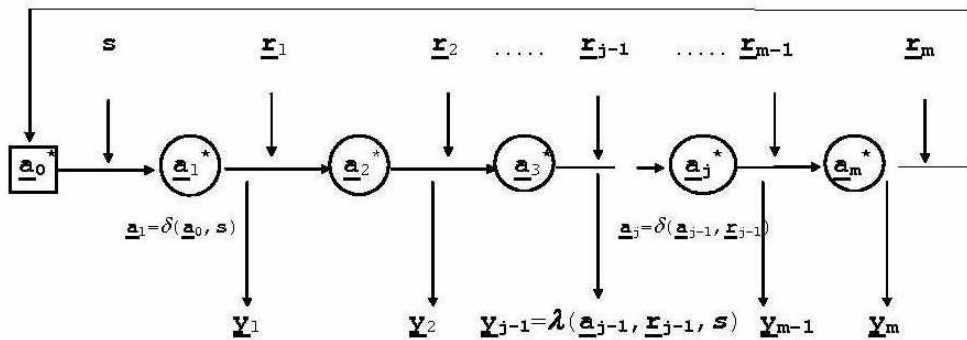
s $\underline{r}_1$ $\underline{r}_2$ ..... $\underline{r}_{j-1}$ ..... $\underline{r}_{m-1}$ $\underline{r}_m$

$\underline{a}_0^*$ $\underline{a}_1^*$ $\underline{a}_2^*$ $\underline{a}_3^*$ $\underline{a}_j^*$ $\underline{a}_m^*$

$\underline{a}_1=\delta(\underline{a}_0, s)$

$\underline{a}_j=\delta(\underline{a}_{j-1}, \underline{r}_{j-1})$

$\underline{y}_1$ $\underline{y}_2$ $\underline{y}_{j-1}=\lambda(\underline{a}_{j-1}, \underline{r}_{j-1}, s)$ $\underline{y}_{m-1}$ $\underline{y}_m$